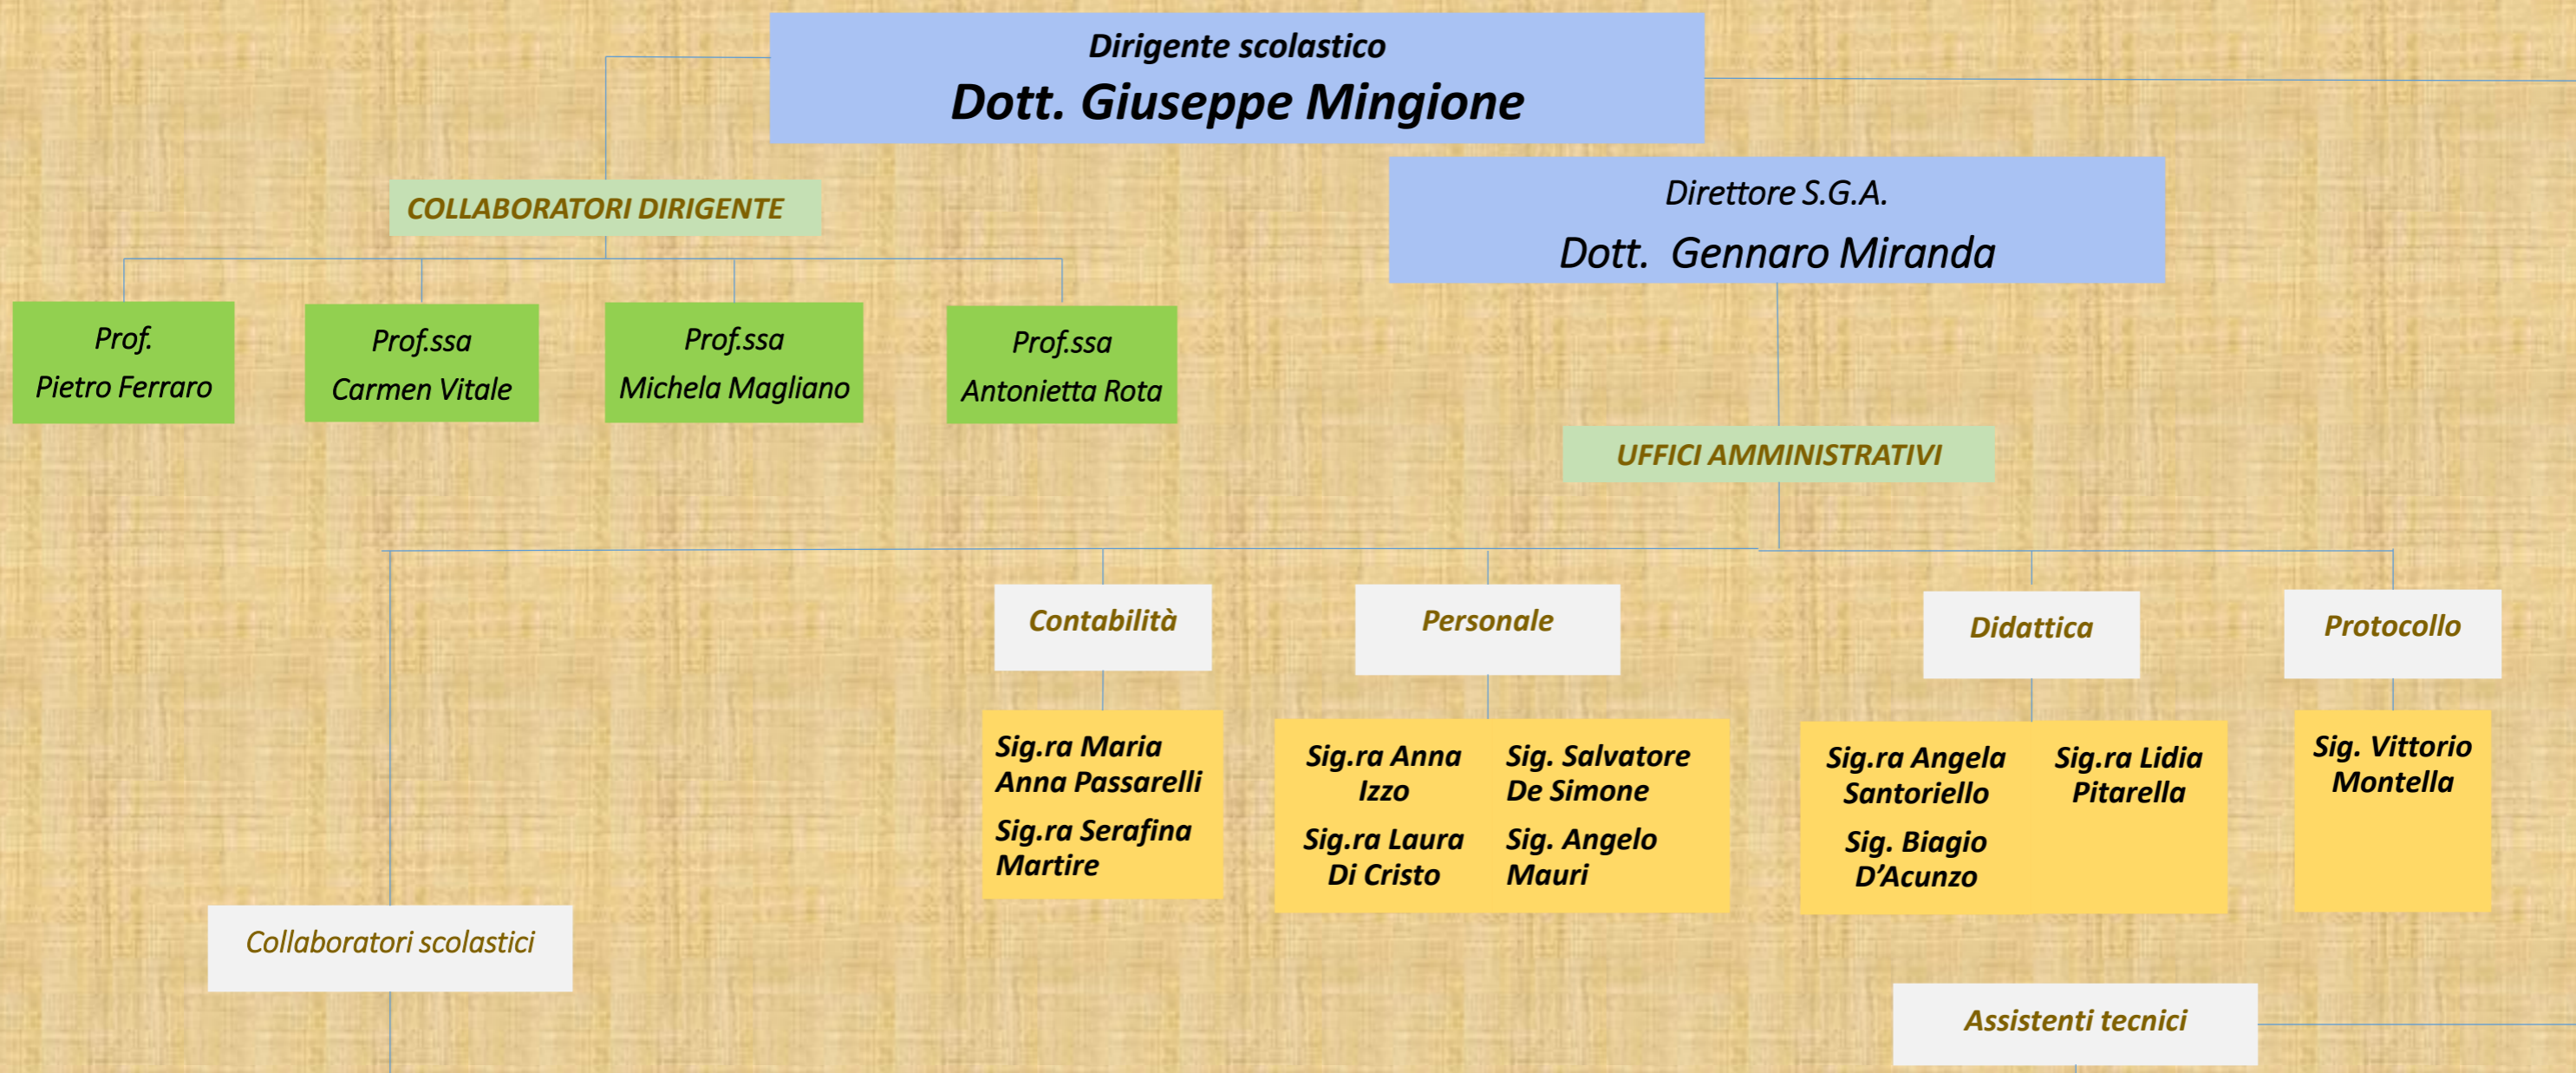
Dirigente scolastico
Dott. Giuseppe Mingione

COLLABORATORI DIRIGENTE

Prof.
Pietro Ferraro

Prof.ssa
Carmen Vitale

Prof.ssa
Michela Magliano

Prof.ssa
Antonietta Rota

Direttore S.G.A.
Dott. Gennaro Miranda

UFFICI AMMINISTRATIVI

Contabilità

Sig.ra Maria Anna Passarelli
Sig.ra Serafina Martire

Personale

Sig.ra Anna Izzo
Sig. Salvatore De Simone
Sig.ra Laura Di Cristo
Sig. Angelo Mauri

Didattica

Sig.ra Angela Santoriello
Sig.ra Lidia Pitarella
Sig. Biagio D'Acunzo

Protocollo

Sig. Vittorio Montella

Collaboratori scolastici

Assistenti tecnici